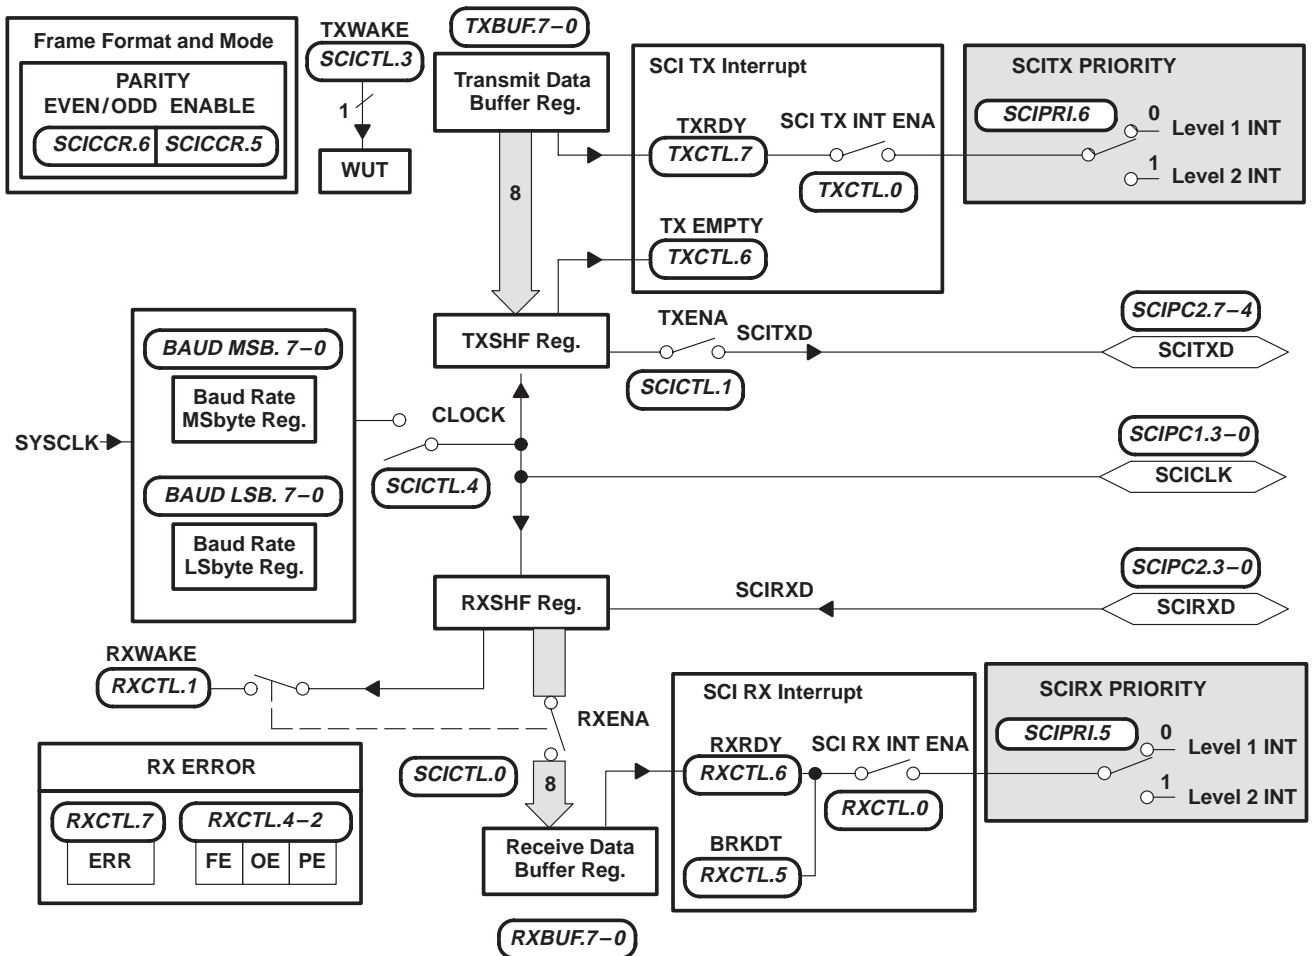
Frame Format and Mode
PARITY
EVEN/ODD ENABLE
SCICCR.6 SCICCR.5

TXWAKE
SCICTL.3
1
WUT

TXBUF.7–0
Transmit Data Buffer Reg.
8

SCI TX Interrupt
TXRDY
TXCTL.7
SCI TX INT ENA
TXCTL.0
TX EMPTY
TXCTL.6

SCITX PRIORITY
SCIPRI.6
0
Level 1 INT
1
Level 2 INT

BAUD MSB. 7–0
Baud Rate MSbyte Reg.
SYSCLK
BAUD LSB. 7–0
Baud Rate LSbyte Reg.

TXSHF Reg.
TXENA
SCITXD
SCICTL.1
SCIPC2.7–4
SCITXD

CLOCK
SCICTL.4
SCIPC1.3–0
SCICLK

RXSHF Reg.
SCIRXD
SCIPC2.3–0
SCIRXD

RXWAKE
RXCTL.1
RXENA
SCICTL.0
8

RX ERROR
RXCTL.7
ERR
RXCTL.4–2
FE OE PE

Receive Data Buffer Reg.
RXBUF.7–0

SCI RX Interrupt
RXRDY
RXCTL.6
SCI RX INT ENA
RXCTL.0
BRKDT
RXCTL.5

SCIRX PRIORITY
SCIPRI.5
0
Level 1 INT
1
Level 2 INT